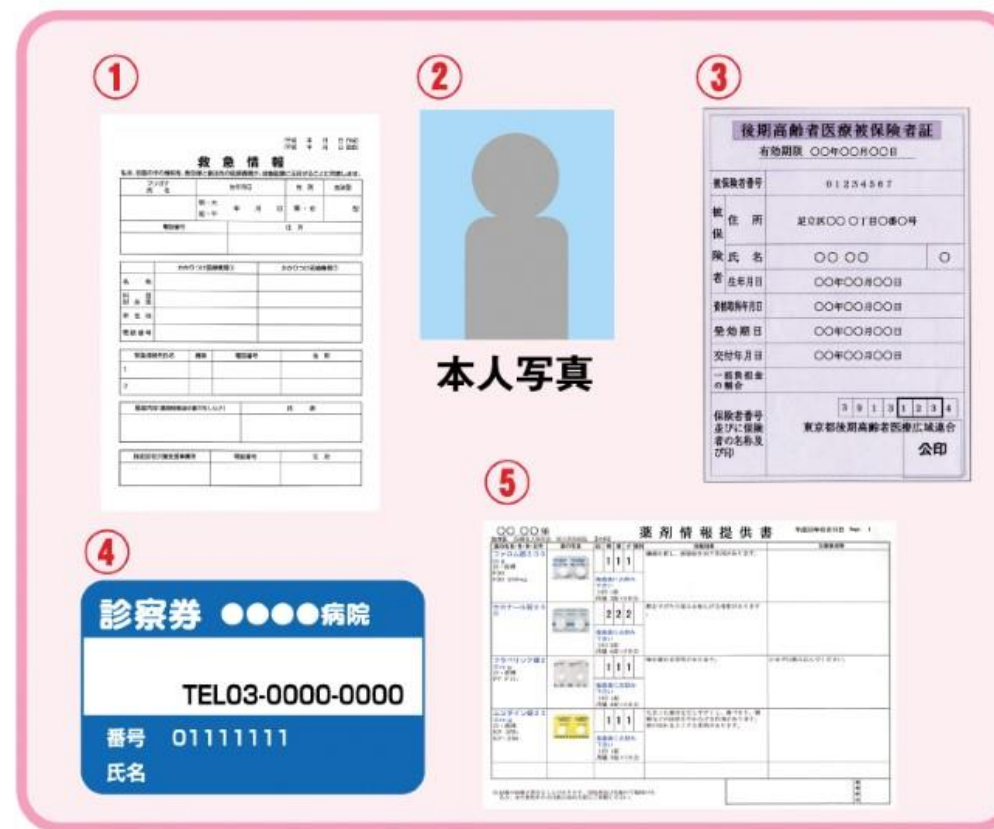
①

救 急 情 報

②

本人写真

③

後期高齢者医療被保険者証

有効期限 OO年OO月OO日

| 被保険者番号 | 01234567 | |
|---|---|---|
| 被保険者 住 所 | 足立区OO O丁目O番O号 | |
| 氏 名 | OO OO | O |
| 生年月日 | OO年OO月OO日 | |
| 資格取得年月日 | OO年OO月OO日 | |
| 発効期日 | OO年OO月OO日 | |
| 交付年月日 | OO年OO月OO日 | |
| 一部負担金の割合 | | |
| 保険者番号並びに保険者の名称及び印 | 39131234 東京都後期高齢者医療広域連合 公印 | |

④

診察券 ●●●●病院

TEL03-0000-0000

番号 01111111

氏名

⑤

OO OO 様

薬 剤 情 報 提 供 書